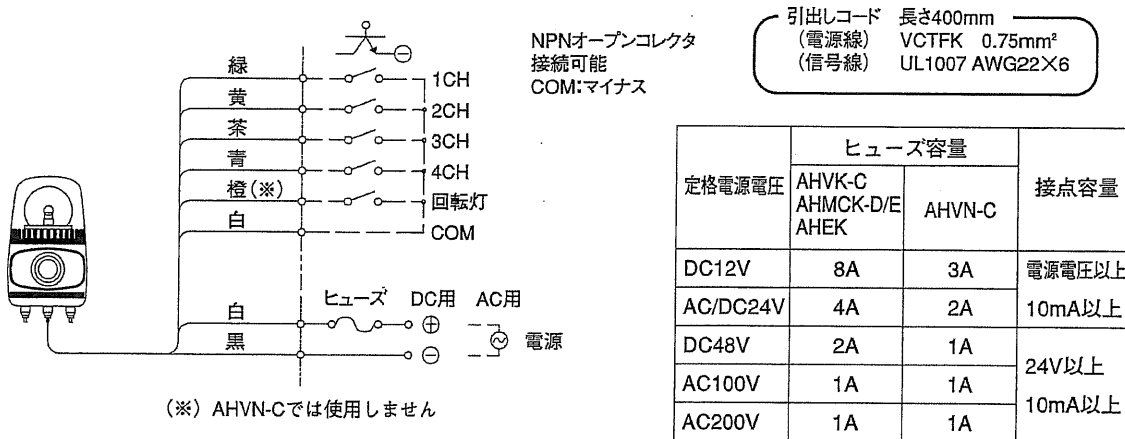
緑
黄
茶
青
橙(※)
白
1CH
2CH
3CH
4CH
回転灯
COM

白
黒
ヒューズ DC用 AC用
$\oplus$
$\ominus$
電源

(※) AHVN-Cでは使用しません

NPNオープンコレクタ
接続可能
COM:マイナス

引出しコード 長さ400mm
(電源線) VCTFK 0.75mm²
(信号線) UL1007 AWG22×6

| 定格電源電圧 | ヒューズ容量 AHVK-C AHMCK-D/E AHEK | ヒューズ容量 AHVN-C | 接点容量 |
|---|---|---|---|
| DC12V | 8A | 3A | 電源電圧以上 |
| AC/DC24V | 4A | 2A | 10mA以上 |
| DC48V | 2A | 1A | 24V以上 |
| AC100V | 1A | 1A | 24V以上 10mA以上 |
| AC200V | 1A | 1A | 10mA以上 |